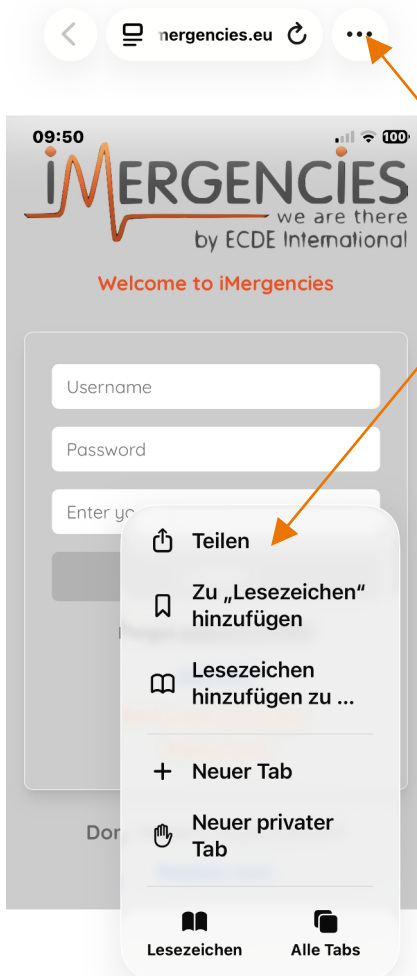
nergencies.eu

09:50

100

iMERGENCIES
we are there
by ECDE International

Welcome to iMergencies

Username

Password

Enter yo

Dor

Teilen

Zu „Lesezeichen“ hinzufügen

Lesezeichen hinzufügen zu ...

Neuer Tab

Neuer privater Tab

Lesezeichen

Alle Tabs